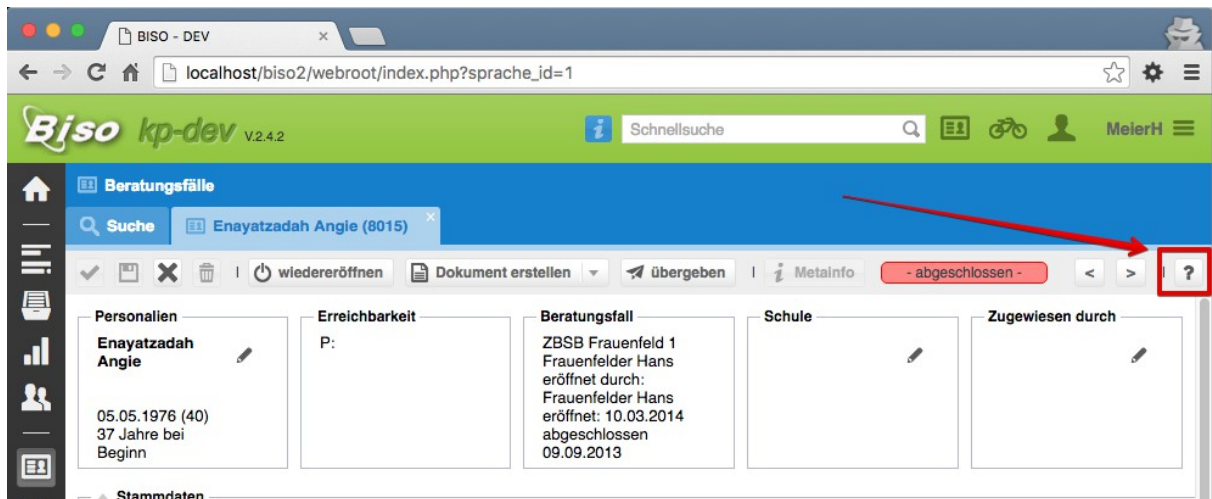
BISO - DEV

localhost/biso2/webroot/index.php?sprache_id=1

Biso kp-dev V.2.4.2

Schnellsuche

MeierH

Beratungsfälle

Suche

Enayatzadah Angie (8015)

wiedereröffnen

Dokument erstellen

übergeben

Metainfo

- abgeschlossen -

<

>

?

Personalien

Enayatzadah Angie

05.05.1976 (40)
37 Jahre bei Beginn

Erreichbarkeit

P:

Beratungsfall

ZBSB Frauenfeld 1
Frauenfelder Hans
eröffnet durch: Frauenfelder Hans
eröffnet: 10.03.2014
abgeschlossen 09.09.2013

Schule

Zugewiesen durch

Stammdaten